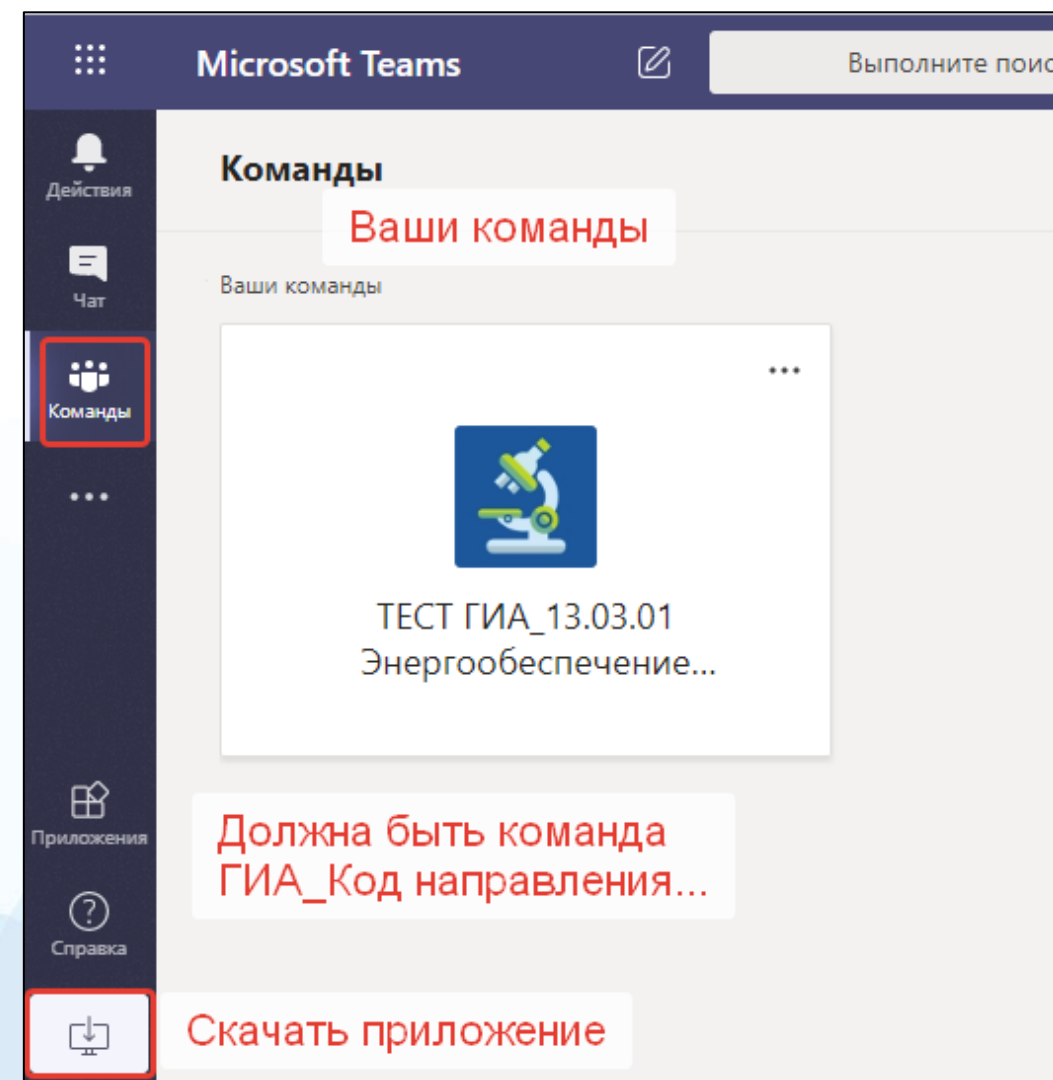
Microsoft Teams

Выполните поис

Действия

Чат

Команды

Приложения

Справка

Команды

Ваши команды

Ваши команды

...

ТЕСТ ГИА_13.03.01 Энергообеспечение...

Должна быть команда ГИА_Код направления...

Скачать приложение